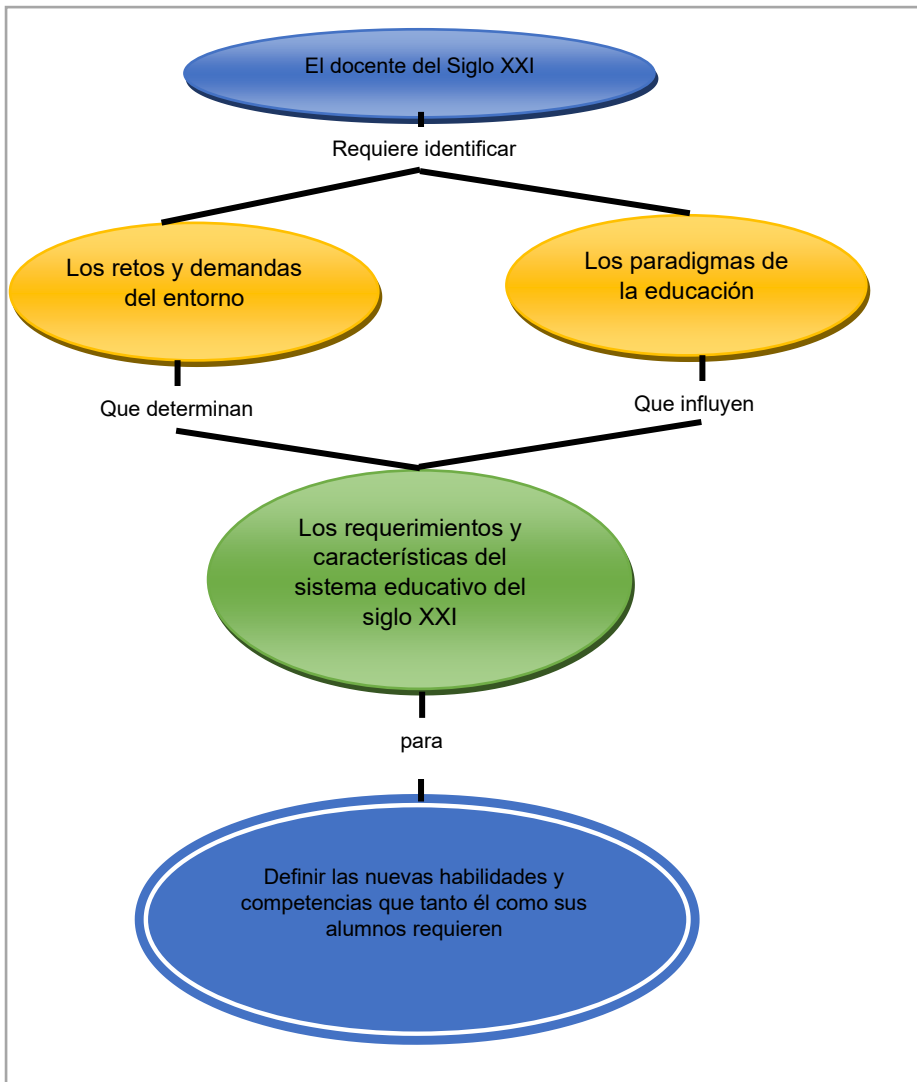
El docente del Siglo XXI

Requiere identificar

Los retos y demandas del entorno

Los paradigmas de la educación

Que determinan

Que influyen

Los requerimientos y características del sistema educativo del siglo XXI

para

Definir las nuevas habilidades y competencias que tanto él como sus alumnos requieren